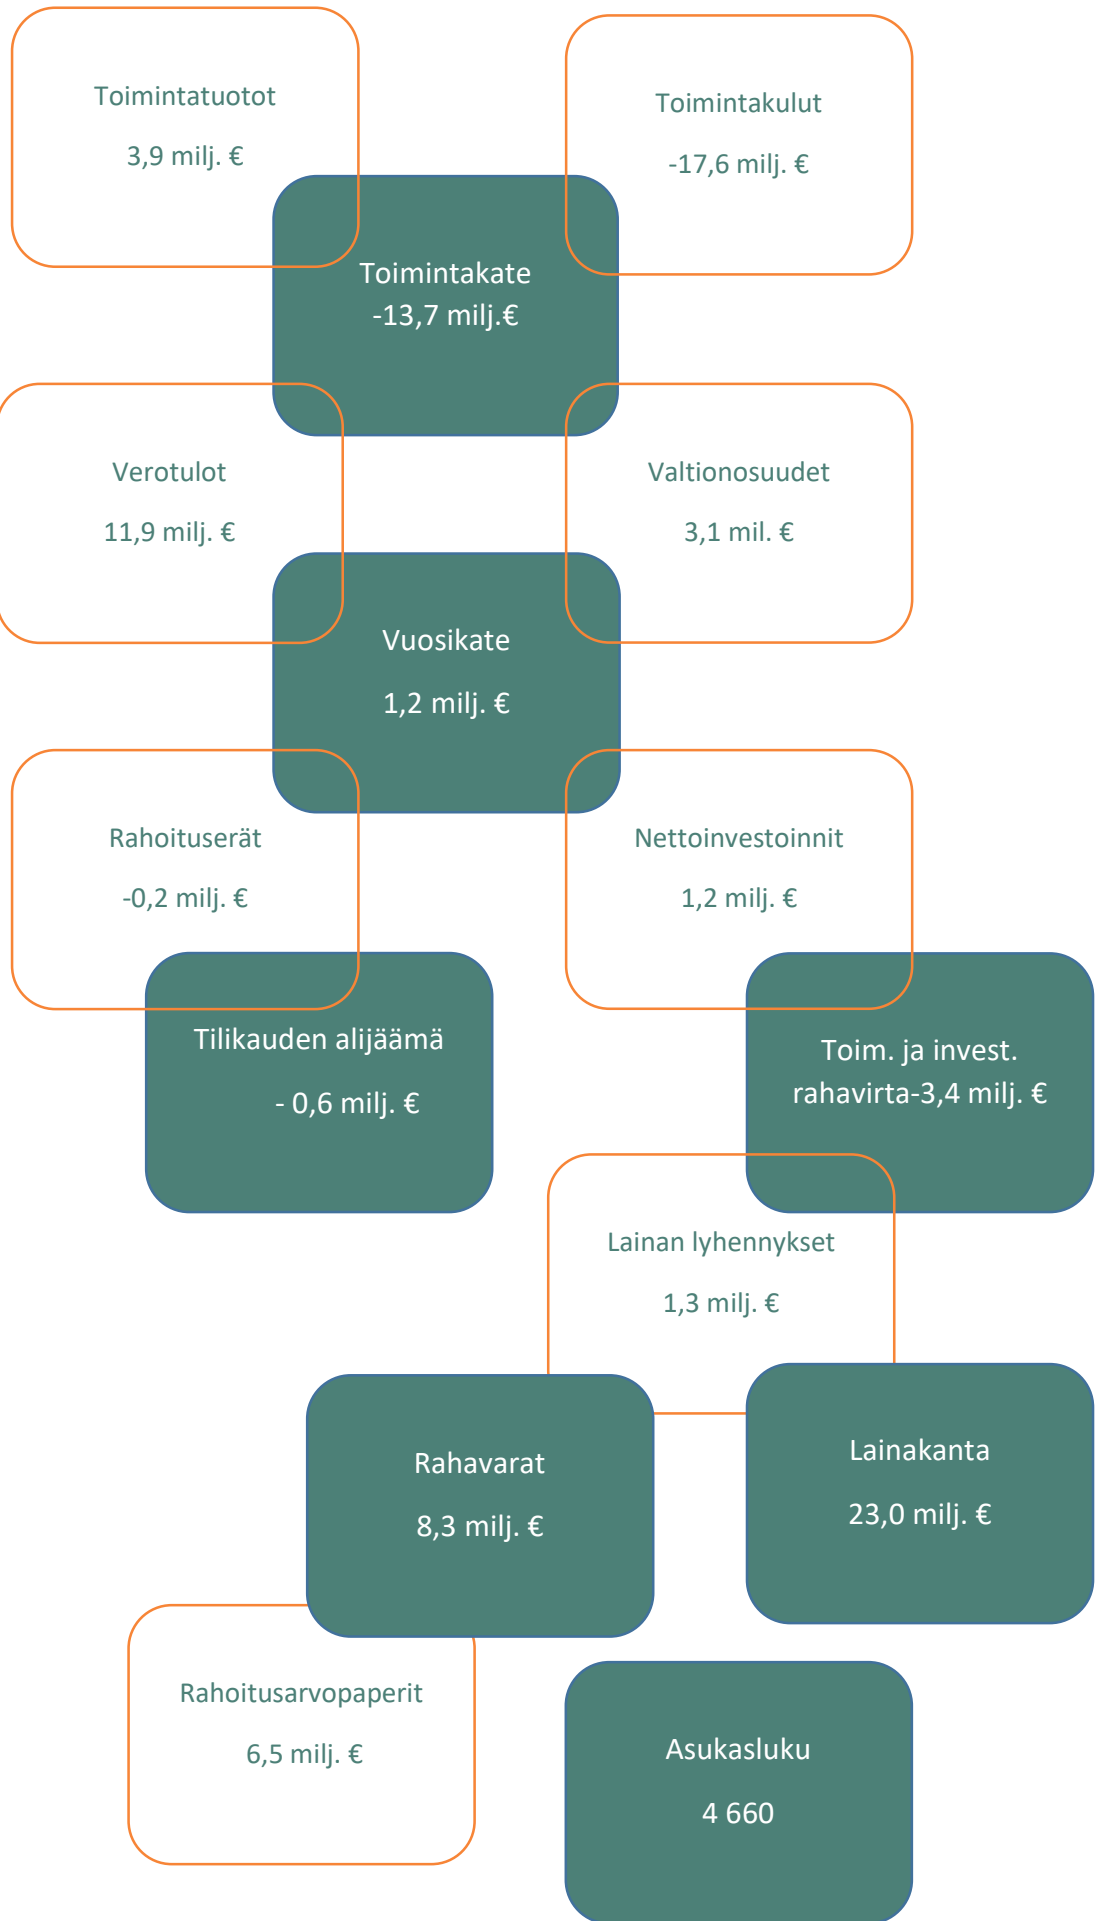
Toimintatuotot

3,9 milj. €

Toimintakulut

-17,6 milj. €

Toimintakate
-13,7 milj.€

Verotulot

11,9 milj. €

Valtionosuudet

3,1 mil. €

Vuosikate

1,2 milj. €

Rahoituserät

-0,2 milj. €

Nettoinvestoinnit

1,2 milj. €

Tilikauden alijäämä

- 0,6 milj. €

Toim. ja invest. rahavirta-3,4 milj. €

Lainan lyhennykset

1,3 milj. €

Rahavarat

8,3 milj. €

Lainakanta

23,0 milj. €

Rahoitusarvopaperit

6,5 milj. €

Asukasluku

4 660